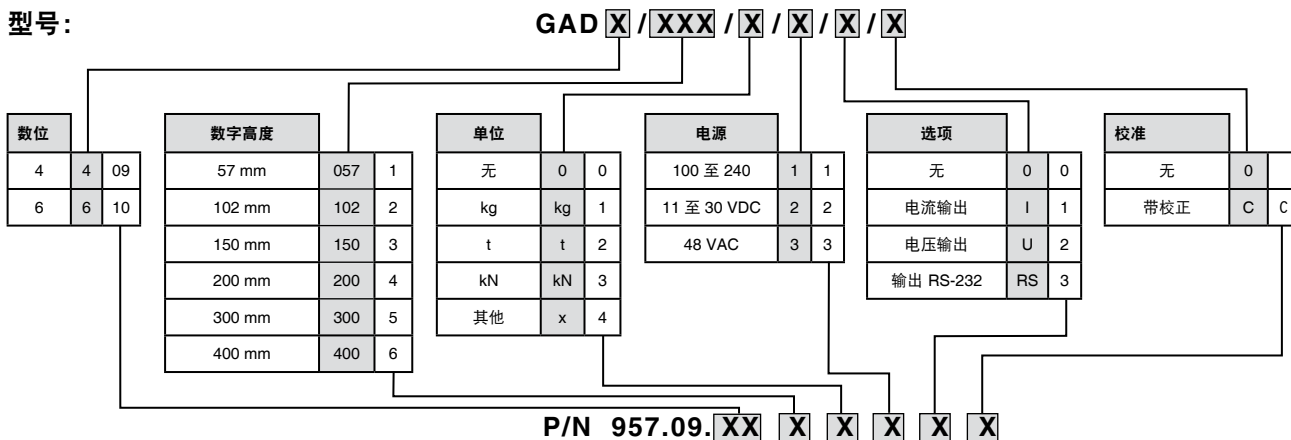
型号:

GAD X / XXX / X / X / X / X

| 数位 | | |
|---|---|---|
| 4 | 4 | 09 |
| 6 | 6 | 10 |

| 数字高度 | | |
|---|---|---|
| 57 mm | 057 | 1 |
| 102 mm | 102 | 2 |
| 150 mm | 150 | 3 |
| 200 mm | 200 | 4 |
| 300 mm | 300 | 5 |
| 400 mm | 400 | 6 |

| 单位 | | |
|---|---|---|
| 无 | 0 | 0 |
| kg | kg | 1 |
| t | t | 2 |
| kN | kN | 3 |
| 其他 | x | 4 |

| 电源 | | |
|---|---|---|
| 100 至 240 | 1 | 1 |
| 11 至 30 VDC | 2 | 2 |
| 48 VAC | 3 | 3 |

| 选项 | | |
|---|---|---|
| 无 | 0 | 0 |
| 电流输出 | I | 1 |
| 电压输出 | U | 2 |
| 输出 RS-232 | RS | 3 |

| 校准 | | |
|---|---|---|
| 无 | 0 | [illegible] |
| 带校正 | C | C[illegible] |

P/N 957.09. XX X X X X X